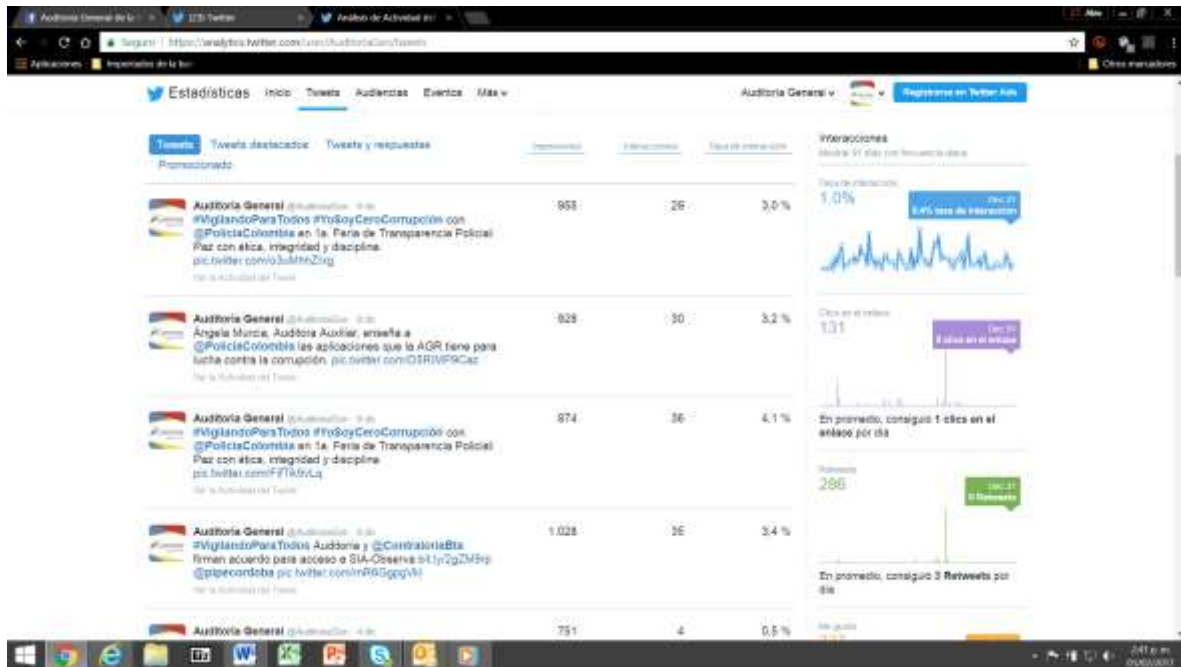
Auditoría General de la | (13) Twitter | Análisis de Actividad en

Seguro | https://analytics.twitter.com/user/AuditoriaGen/tweets

Aplicaciones | Importado de la bu | Otros marcadores

Estadísticas Inicio Tweets Audiencias Eventos Más

Auditoría General | Registrarse en Twitter Ads

Tweets | Tweets destacados | Tweets y respuestas | Promocionado

Impresiones | Interacciones | Tasa de interacción

Auditoria General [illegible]
#VigilandoParaTodos #YoSoyCeroCorrupción con @PoliciaColombia en 1a. Feria de Transparencia Policial: Paz con ética, integridad y disciplina. pic.twitter.com/o3uMhhZlxg
Ver la Actividad del Tweet
958 | 29 | 3,0 %

Auditoria General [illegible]
Angela Murcia, Auditora Auxiliar, enseña a @PoliciaColombia las aplicaciones que la AGR tiene para lucha contra la corrupción. pic.twitter.com/D5RIMP9Caz
Ver la Actividad del Tweet
928 | 30 | 3,2 %

Auditoria General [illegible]
#VigilandoParaTodos #YoSoyCeroCorrupción con @PoliciaColombia en 1a. Feria de Transparencia Policial: Paz con ética, integridad y disciplina. pic.twitter.com/FfTk9vLq
Ver la Actividad del Tweet
874 | 36 | 4,1 %

Auditoria General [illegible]
#VigilandoParaTodos Auditoria y @ContraloriaBta firman acuerdo para acceso a SIA-Observa bit.ly/2gZM9rp @pipecordoba pic.twitter.com/mR6GgpgVkl
Ver la Actividad del Tweet
1.028 | 35 | 3,4 %

Auditoria General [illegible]
751 | 4 | 0,5 %

Interacciones
Mostrar 91 días con frecuencia diaria

Tasa de interacción
1,0%
Dec 31
0,4% tasa de interacción

Clics en el enlace
131
Dec 31
0 clics en el enlace

En promedio, conseguió 1 clics en el enlace por día

Retweets
286
Dec 31
0 Retweets

En promedio, conseguió 3 Retweets por día

Me gusta

2:41 p. m.
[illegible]